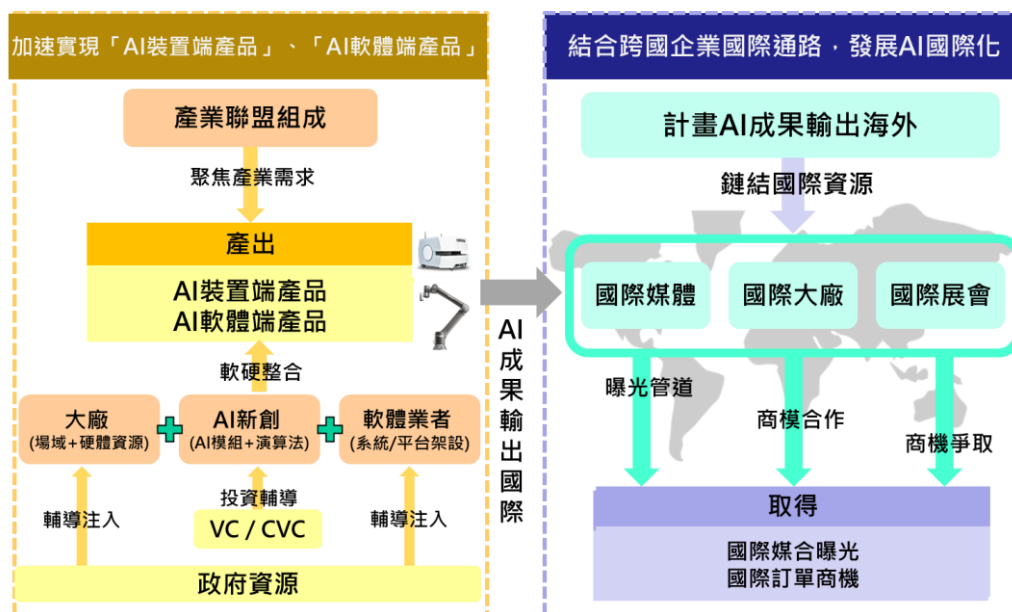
加速實現「AI裝置端產品」、「AI軟體端產品」

產業聯盟組成

聚焦產業需求

產出

AI裝置端產品
AI軟體端產品

軟硬整合

大廠
(場域+硬體資源)

AI新創
(AI模組+演算法)

軟體業者
(系統/平台架設)

投資輔導

輔導注入

VC / CVC

輔導注入

政府資源

AI成果輸出國際

結合跨國企業國際通路，發展AI國際化

計畫AI成果輸出海外

鏈結國際資源

國際媒體

國際大廠

國際展會

曝光管道

商模合作

商機爭取

取得

國際媒合曝光
國際訂單商機